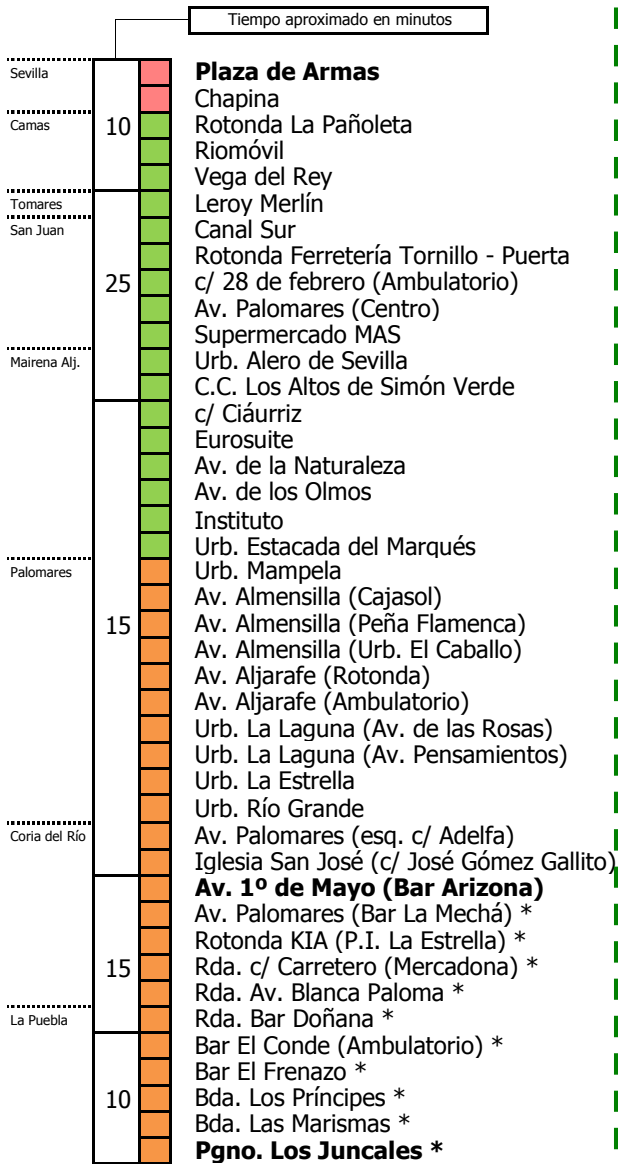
Tiempo aproximado en minutos

Sevilla
Camas
Tomares
San Juan
Mairena Alj.
Palomares
Coria del Río
La Puebla

10
25
15
15
10

**Plaza de Armas**
Chapina
Rotonda La Pañoleta
Riomóvil
Vega del Rey
Leroy Merlín
Canal Sur
Rotonda Ferretería Tornillo - Puerta
c/ 28 de febrero (Ambulatorio)
Av. Palomares (Centro)
Supermercado MAS
Urb. Alero de Sevilla
C.C. Los Altos de Simón Verde
c/ Ciáurriz
Eurosuite
Av. de la Naturaleza
Av. de los Olmos
Instituto
Urb. Estacada del Marqués
Urb. Mampela
Av. Almensilla (Cajasol)
Av. Almensilla (Peña Flamenca)
Av. Almensilla (Urb. El Caballo)
Av. Aljarafe (Rotonda)
Av. Aljarafe (Ambulatorio)
Urb. La Laguna (Av. de las Rosas)
Urb. La Laguna (Av. Pensamientos)
Urb. La Estrella
Urb. Río Grande
Av. Palomares (esq. c/ Adelfa)
Iglesia San José (c/ José Gómez Gallito)
**Av. 1º de Mayo (Bar Arizona)**
Av. Palomares (Bar La Mechá) *
Rotonda KIA (P.I. La Estrella) *
Rda. c/ Carretero (Mercadona) *
Rda. Av. Blanca Paloma *
Rda. Bar Doñana *
Bar El Conde (Ambulatorio) *
Bar El Frenazo *
Bda. Los Príncipes *
Bda. Las Marismas *
**Pgno. Los Juncales ***